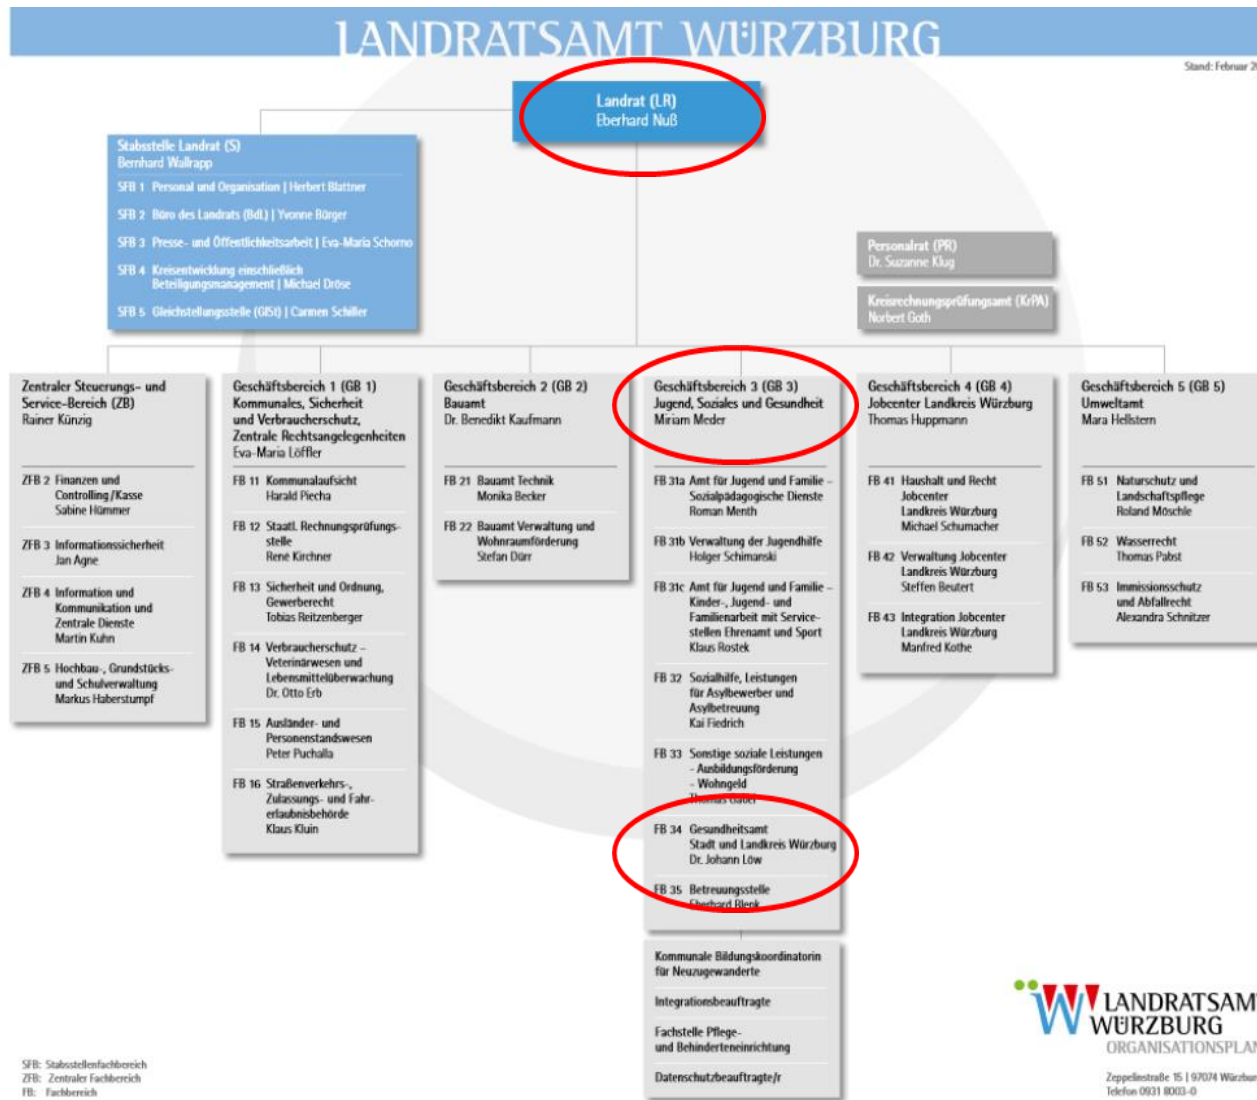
LANDRATSAMT WÜRZBURG

Stand: Februar 2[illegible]

Landrat (LR)
Eberhard Nuß

Stabsstelle Landrat (S)
Bernhard Wallrapp

SFB 1 Personal und Organisation | Herbert Blattner

SFB 2 Büro des Landrats (BdL) | Yvonne Bürger

SFB 3 Presse- und Öffentlichkeitsarbeit | Eva-Maria Schorno

SFB 4 Kreisentwicklung einschließlich Beteiligungsmanagement | Michael Dröse

SFB 5 Gleichstellungsstelle (GlSt) | Carmen Schiller

Personalrat (PR)
Dr. Suzanne Klug

Kreisrechnungsprüfungsamt (KrPA)
Norbert Goth

Zentraler Steuerungs- und Service-Bereich (ZB)
Rainer Künzig

ZFB 2 Finanzen und Controlling/Kasse
Sabine Hümmer

ZFB 3 Informationssicherheit
Jan Agne

ZFB 4 Information und Kommunikation und Zentrale Dienste
Martin Kuhn

ZFB 5 Hochbau-, Grundstücks- und Schulverwaltung
Markus Haberstumpf

Geschäftsbereich 1 (GB 1)
Kommunales, Sicherheit und Verbraucherschutz, Zentrale Rechtsangelegenheiten
Eva-Maria Löffler

FB 11 Kommunalaufsicht
Harald Piecha

FB 12 Staatl. Rechnungsprüfungsstelle
René Kirchner

FB 13 Sicherheit und Ordnung, Gewerberecht
Tobias Reitzenberger

FB 14 Verbraucherschutz – Veterinärwesen und Lebensmittelüberwachung
Dr. Otto Erb

FB 15 Ausländer- und Personenstandswesen
Peter Puchalla

FB 16 Straßenverkehrs-, Zulassungs- und Fahrerlaubnisbehörde
Klaus Kluin

Geschäftsbereich 2 (GB 2)
Bauamt
Dr. Benedikt Kaufmann

FB 21 Bauamt Technik
Monika Becker

FB 22 Bauamt Verwaltung und Wohnraumförderung
Stefan Dürr

Geschäftsbereich 3 (GB 3)
Jugend, Soziales und Gesundheit
Miriam Meder

FB 31a Amt für Jugend und Familie – Sozialpädagogische Dienste
Roman Menth

FB 31b Verwaltung der Jugendhilfe
Holger Schimanski

FB 31c Amt für Jugend und Familie – Kinder-, Jugend- und Familienarbeit mit Servicestellen Ehrenamt und Sport
Klaus Rostek

FB 32 Sozialhilfe, Leistungen für Asylbewerber und Asylbetreuung
Kai Fiedrich

FB 33 Sonstige soziale Leistungen
- Ausbildungsförderung
- Wohngeld
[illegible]

FB 34 Gesundheitsamt
Stadt und Landkreis Würzburg
Dr. Johann Löw

FB 35 Betreuungsstelle
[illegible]

Kommunale Bildungskoordinatorin für Neuzugewanderte

Integrationsbeauftragte

Fachstelle Pflege- und Behinderteneinrichtung

Datenschutzbeauftragte/r

Geschäftsbereich 4 (GB 4)
Jobcenter Landkreis Würzburg
Thomas Huppmann

FB 41 Haushalt und Recht Jobcenter Landkreis Würzburg
Michael Schumacher

FB 42 Verwaltung Jobcenter Landkreis Würzburg
Steffen Beutert

FB 43 Integration Jobcenter Landkreis Würzburg
Manfred Kothe

Geschäftsbereich 5 (GB 5)
Umweltamt
Mara Hellstern

FB 51 Naturschutz und Landschaftspflege
Roland Möschle

FB 52 Wasserrecht
Thomas Pabst

FB 53 Immissionsschutz und Abfallrecht
Alexandra Schnitzer

LANDRATSAM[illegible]
WÜRZBURG
ORGANISATIONSPLA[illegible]

SFB: Stabsstellenfachbereich
ZFB: Zentraler Fachbereich
FB: Fachbereich

Zeppelinstraße 15 | 97074 Würzbur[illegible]
Telefon 0931 8003-0